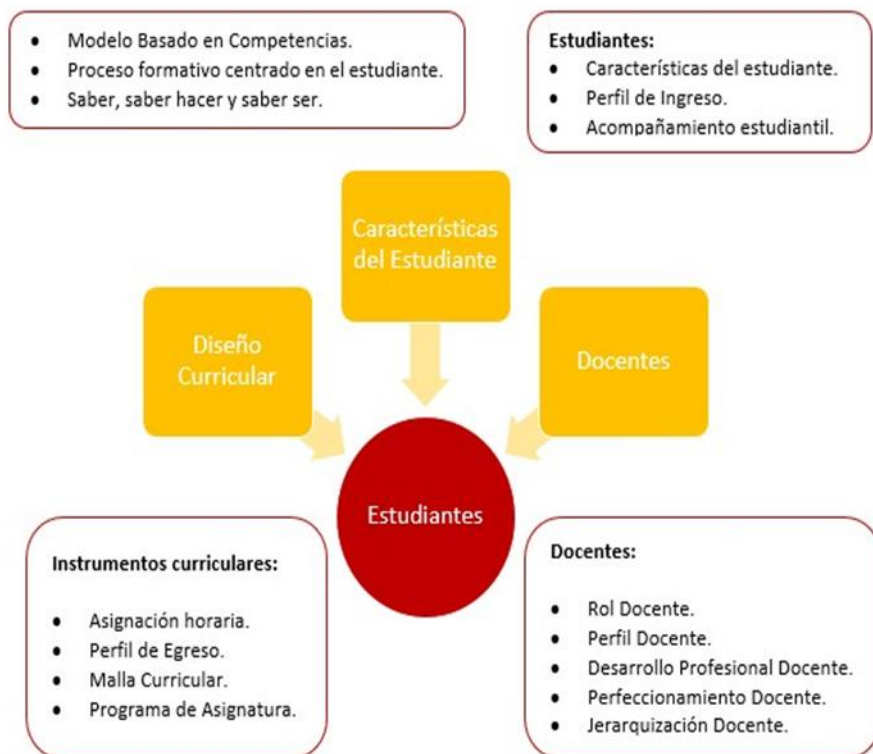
- Modelo Basado en Competencias.
- Proceso formativo centrado en el estudiante.
- Saber, saber hacer y saber ser.

**Estudiantes:**
- Características del estudiante.
- Perfil de Ingreso.
- Acompañamiento estudiantil.

Características del Estudiante

Diseño Curricular

Docentes

Estudiantes

**Instrumentos curriculares:**
- Asignación horaria.
- Perfil de Egreso.
- Malla Curricular.
- Programa de Asignatura.

**Docentes:**
- Rol Docente.
- Perfil Docente.
- Desarrollo Profesional Docente.
- Perfeccionamiento Docente.
- Jerarquización Docente.